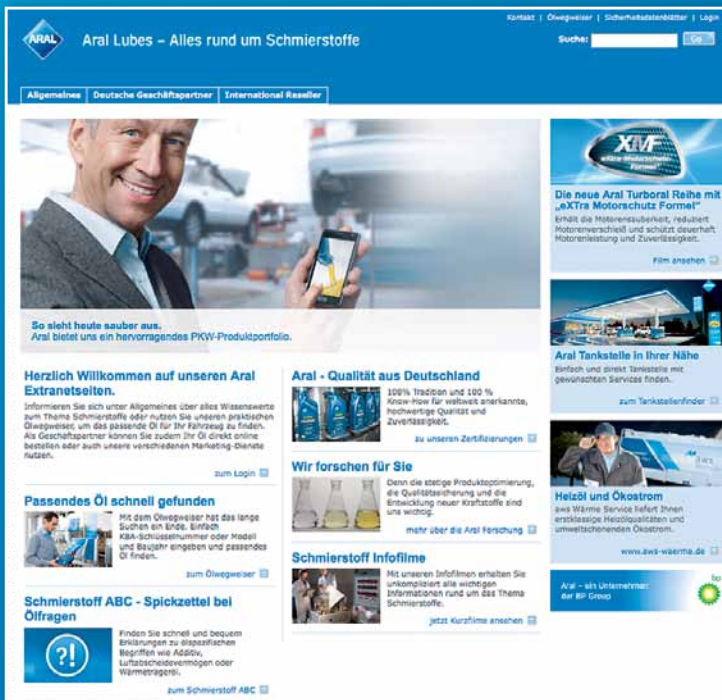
ARAL Aral Lubes – Alles rund um Schmierstoffe

Kontakt | Ölwegweiser | Sicherheitsdatenblätter | Login

Suche: Go

Allgemeines | Deutsche Geschäftspartner | International Reseller

So sieht heute sauber aus.
Aral bietet uns ein hervorragendes PKW-Produktportfolio.

XMF eXtra Motorschutz Formel

Die neue Aral Turboral Reihe mit „eXTra Motorschutz Formel"
Erhält die Motorensauberkeit, reduziert Motorenverschleiß und schützt dauerhaft Motorenleistung und Zuverlässigkeit.

Film ansehen

Aral Tankstelle in Ihrer Nähe
Einfach und direkt Tankstelle mit gewünschten Services finden.

zum Tankstellenfinder

Heizöl und Ökostrom
aws Wärme Service liefert Ihnen erstklassige Heizölqualitäten und umweltschonenden Ökostrom.

www.aws-waerme.de

Aral – ein Unternehmen der BP Group

bp

Herzlich Willkommen auf unseren Aral Extranetseiten.
Informieren Sie sich unter Allgemeines über alles Wissenswerte zum Thema Schmierstoffe oder nutzen Sie unseren praktischen Ölwegweiser, um das passende Öl für Ihr Fahrzeug zu finden. Als Geschäftspartner können Sie zudem Ihr Öl direkt online bestellen oder auch unsere verschiedenen Marketing-Dienste nutzen.

zum Login

Passendes Öl schnell gefunden
Mit dem Ölwegweiser hat das lange Suchen ein Ende. Einfach KBA-Schlüsselnummer oder Modell und Baujahr eingeben und passendes Öl finden.

zum Ölwegweiser

Schmierstoff ABC - Spickzettel bei Ölfragen
Finden Sie schnell und bequem Erklärungen zu diagnostischen Begriffen wie Additiv, Luftabscheidevermögen oder Wärmeträgeröl.

zum Schmierstoff ABC

Aral - Qualität aus Deutschland
100% Tradition und 100 % Know-How für weltweit anerkannte, hochwertige Qualität und Zuverlässigkeit.

zu unseren Zertifizierungen

Wir forschen für Sie
Denn die stetige Produktoptimierung, die Qualitätssteigerung und die Entwicklung neuer Kraftstoffe sind uns wichtig.

mehr über die Aral Forschung

Schmierstoff Infofilme
Mit unseren Infofilmen erhalten Sie unkompliziert alle wichtigen Informationen rund um das Thema Schmierstoffe.

jetzt Kurzfilme ansehen